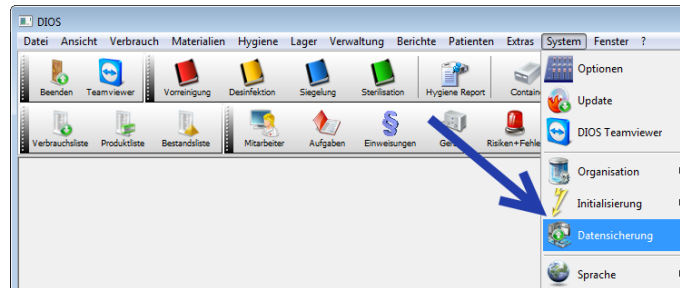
DIOS

Datei Ansicht Verbrauch Materialien Hygiene Lager Verwaltung Berichte Patienten Extras System Fenster ?

Beenden Teamviewer Vorreinigung Desinfektion Siegelung Sterilisation Hygiene Report Contain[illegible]

Verbrauchsliste Produktliste Bestandsliste Mitarbeiter Aufgaben Einweisungen Ge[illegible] Risiken+Fehle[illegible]

Optionen
Update
DIOS Teamviewer
Organisation
Initialisierung
Datensicherung
Sprache